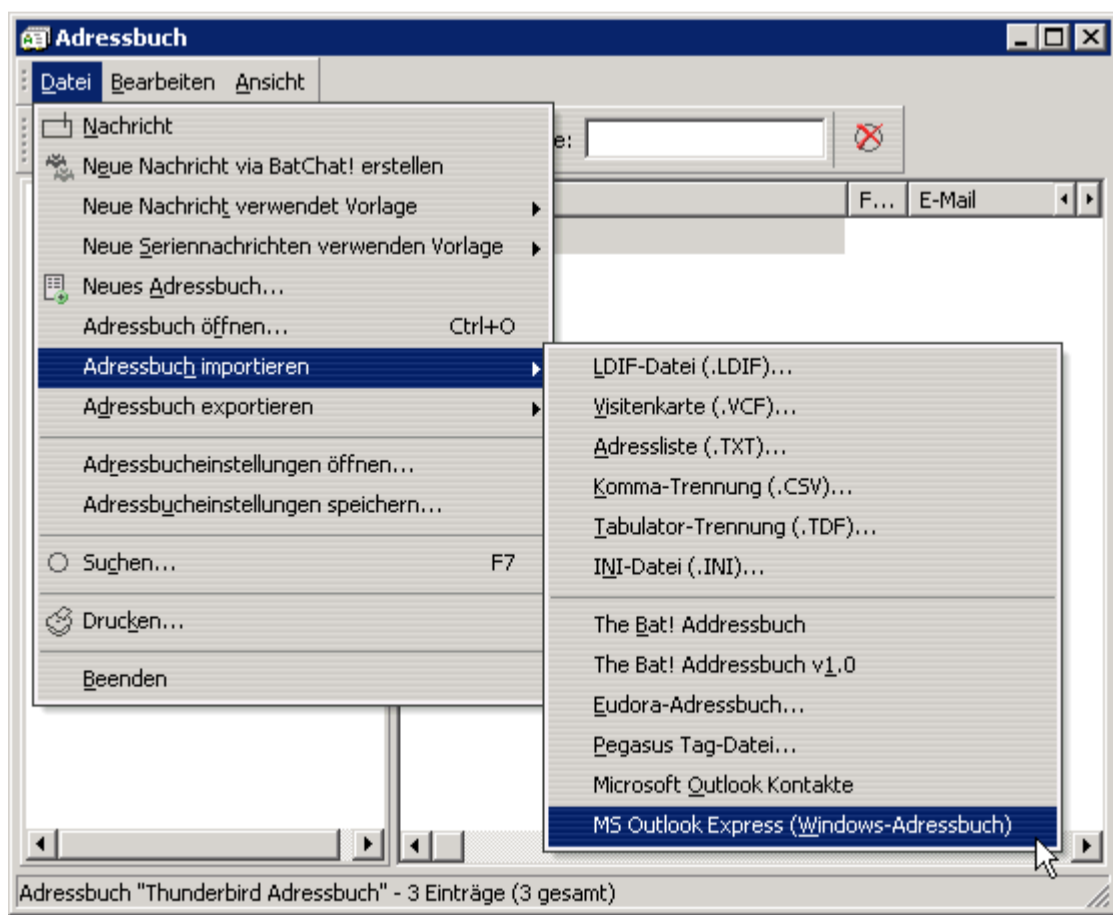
Adressbuch

Datei Bearbeiten Ansicht

Nachricht
Neue Nachricht via BatChat! erstellen
Neue Nachricht verwendet Vorlage
Neue Seriennachrichten verwenden Vorlage
Neues Adressbuch...
Adressbuch öffnen... Ctrl+O
Adressbuch importieren
Adressbuch exportieren
Adressbucheinstellungen öffnen...
Adressbucheinstellungen speichern...
Suchen... F7
Drucken...
Beenden

e:

F... E-Mail

LDIF-Datei (.LDIF)...
Visitenkarte (.VCF)...
Adressliste (.TXT)...
Komma-Trennung (.CSV)...
Tabulator-Trennung (.TDF)...
INI-Datei (.INI)...
The Bat! Addressbuch
The Bat! Addressbuch v1.0
Eudora-Adressbuch...
Pegasus Tag-Datei...
Microsoft Outlook Kontakte
MS Outlook Express (Windows-Adressbuch)

Adressbuch "Thunderbird Adressbuch" - 3 Einträge (3 gesamt)